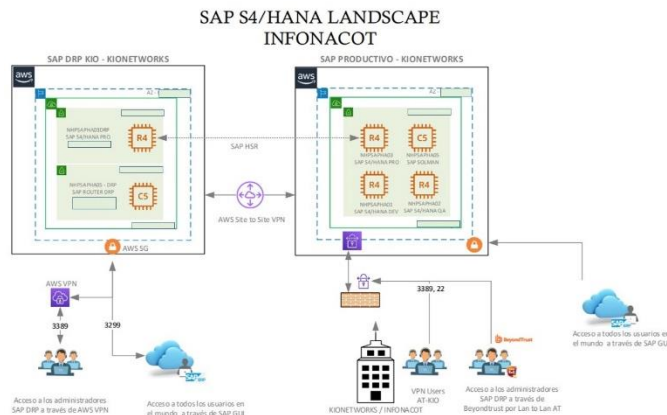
SAP S4/HANA LANDSCAPE
INFONACOT

SAP DRP KIO - KIONETWORKS

aws

AZ

NHPSAPHADDRP
SAP S4/HANA PRO

R4

NHPSAPHAND - DRP
SAP ROUTER DRP

C5

AWS SG

SAP HSR

AWS Site to Site VPN

SAP PRODUCTIVO - KIONETWORKS

aws

AZ

R4
NHPSAPHAND
SAP S4/HANA PRO

C5
NHPSAPHAND
SAP SOLMAN

R4
NHPSAPHAND
SAP S4/HANA DEV

R4
NHPSAPHAND
SAP S4/HANA QA

AWS VPN

3389

3299

Acceso a los administradores SAP DRP a través de AWS VPN

Acceso a todos los usuarios en el mundo a través de SAP GUI

3389, 22

KIONETWORKS / INFONACOT

VPN Users AT-KIO

BeyondTrust

Acceso a los administradores SAP DRP a través de Beyondtrust por Lan to Lan AT

Acceso a todos los usuarios en el mundo a través de SAP GUI